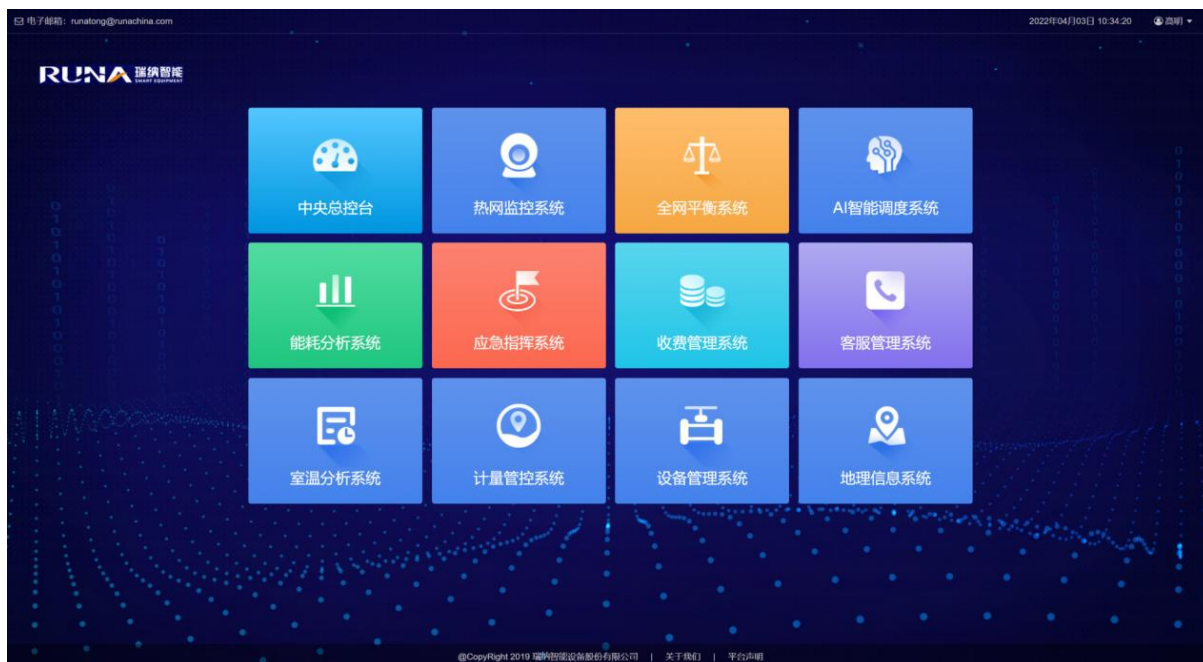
电子邮箱：runatong@runachina.com

2022年04月03日 10:34:20

高明

RUNA 瑞纳智能 SMART EQUIPMENT

中央总控台

热网监控系统

全网平衡系统

AI智能调度系统

能耗分析系统

应急指挥系统

收费管理系统

客服管理系统

室温分析系统

计量管控系统

设备管理系统

地理信息系统

@CopyRight 2019 瑞纳智能设备股份有限公司 | 关于我们 | 平台声明